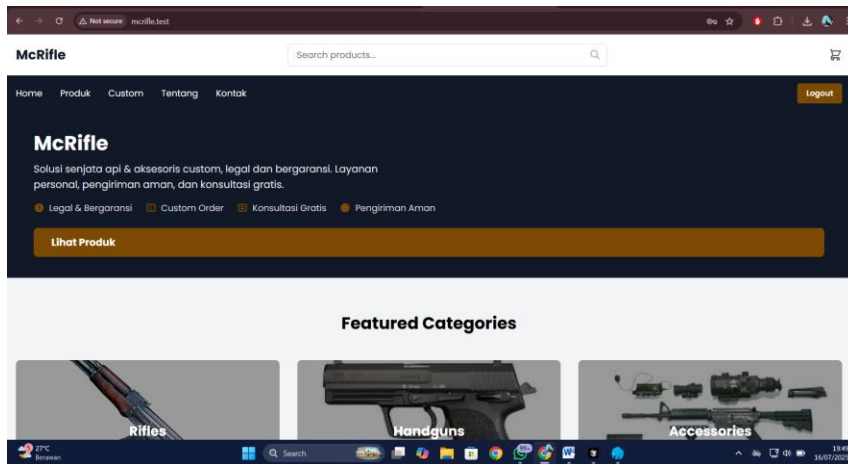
Not secure mcrifle.test

McRifle

Search products...

Home Produk Custom Tentang Kontak

Logout

McRifle

Solusi senjata api & aksesoris custom, legal dan bergaransi. Layanan personal, pengiriman aman, dan konsultasi gratis.

Legal & Bergaransi Custom Order Konsultasi Gratis Pengiriman Aman

Lihat Produk

Featured Categories

Rifles

Handguns

Accessories

27°C Berawan

Search

19:49 16/07/2025